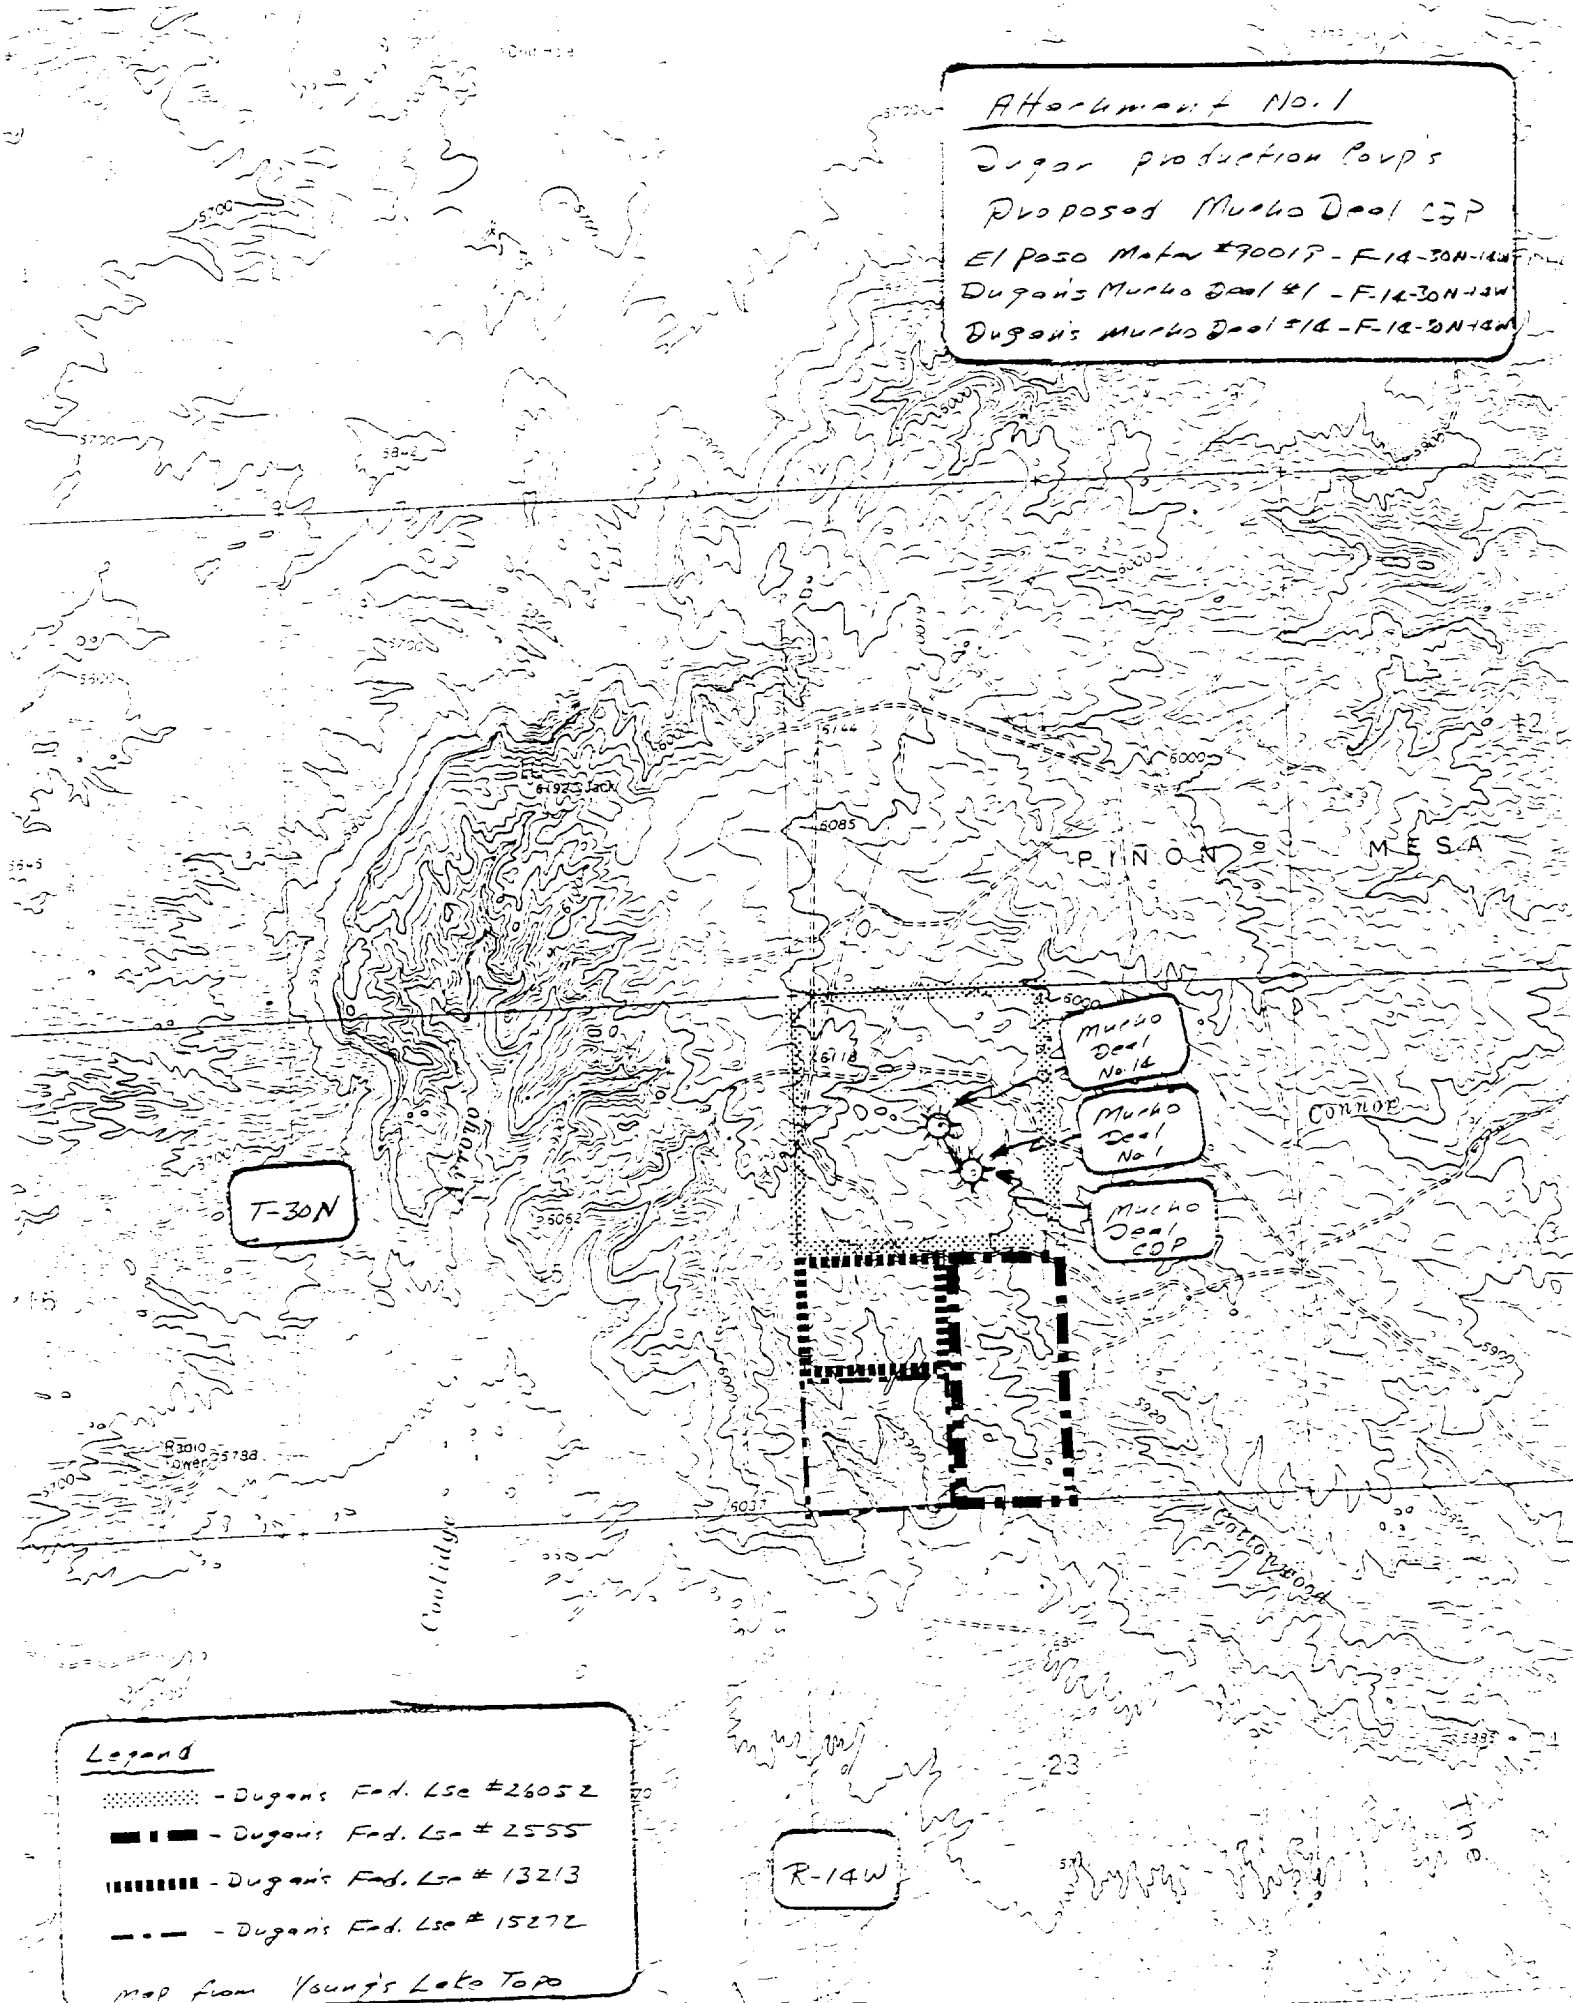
Attachment No. 1
Dugan production Corp's
Proposed Mucho Deal CDP
El Paso Meter #90017 - F-14-30N-14W
Dugan's Mucho Deal #1 - F-14-30N-14W
Dugan's Mucho Deal #14 - F-14-30N-14W

5700
5700
5842
5700
5600
5700
6192 Jack
6000
5144
6085
6000
PIÑON
MESA
12
6000
6118
Mucho Deal No. 14
Mucho Deal No 1
Connor
Mucho Deal CDP
T-30N
Arroyo
5506
5900
5920
Radio Tower 5738
5700
5037
Coolidge
Cottonwood
5395
23
R-14W
The

Legend
- Dugan's Fed. Lse #26052
- Dugan's Fed. Lse # 2555
- Dugan's Fed. Lse # 13213
- Dugan's Fed. Lse # 15272
map from Young's Lake Topo